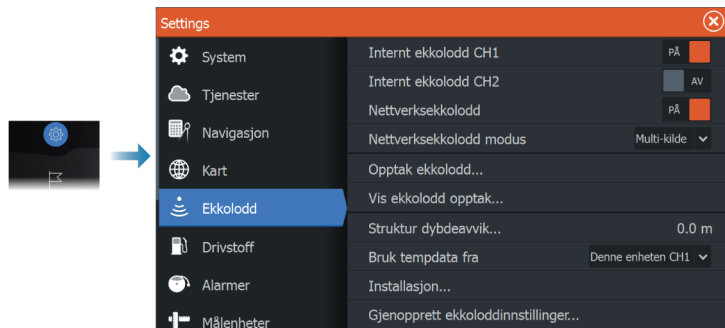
Settings

System
Tjenester
Navigasjon
Kart
Ekkolodd
Drivstoff
Alarmer
Målenheter

Internt ekkolodd CH1 PÅ
Internt ekkolodd CH2 AV
Nettverksekkolodd PÅ
Nettverksekkolodd modus Multi-kilde
Opptak ekkolodd...
Vis ekkolodd opptak...
Struktur dybdeavvik... 0.0 m
Bruk tempdata fra Denne enheten CH1
Installasjon...
Gjenopprett ekkoloddinnstillinger...